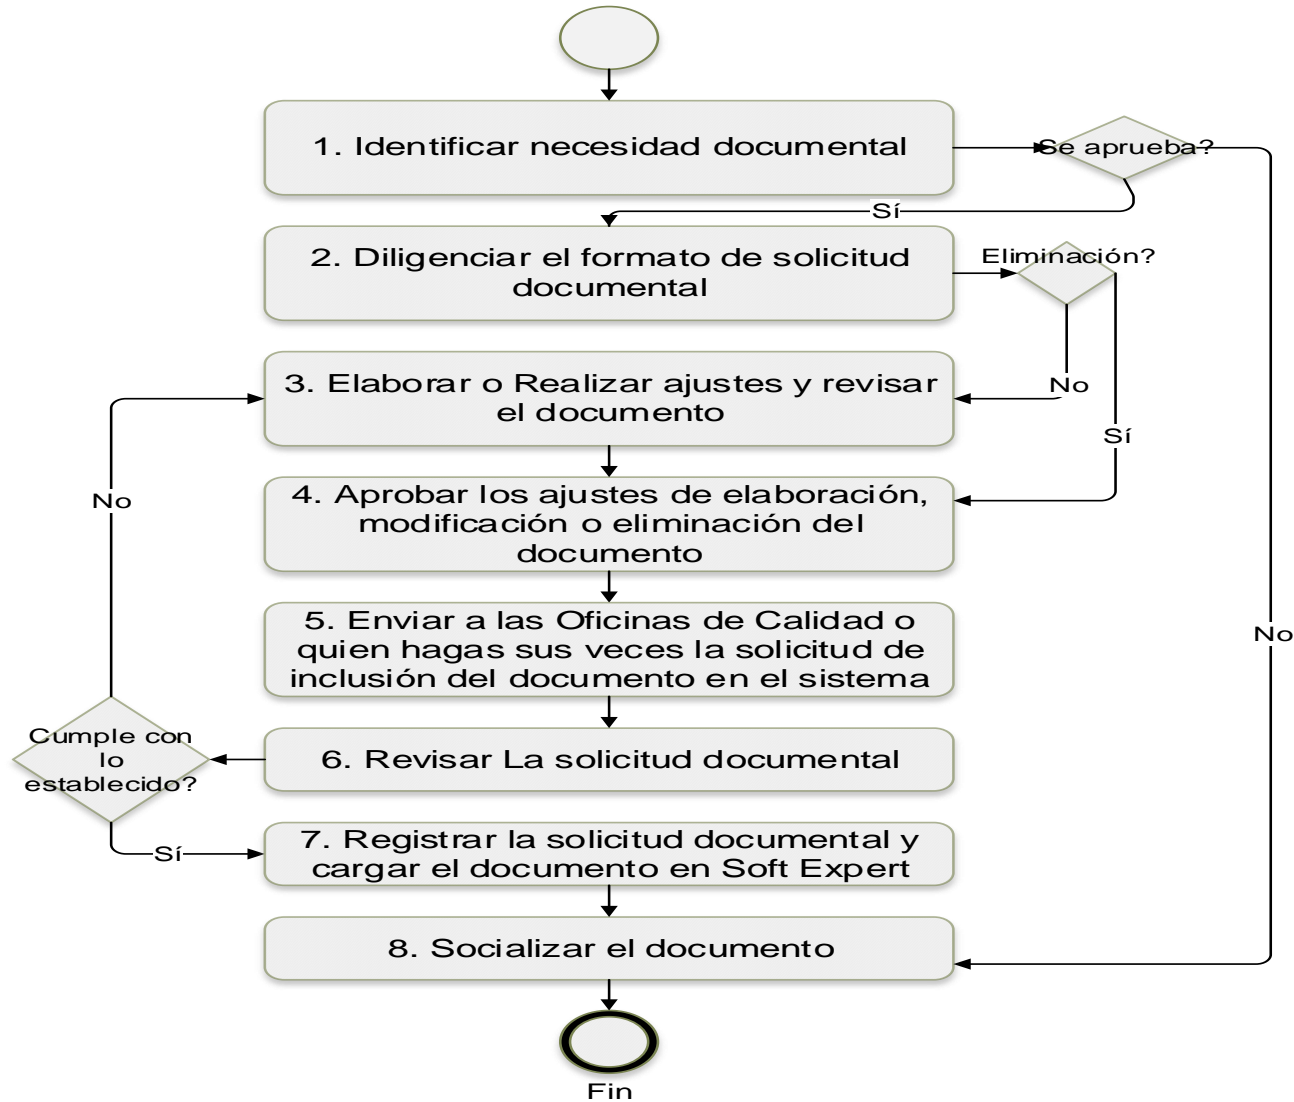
1. Identificar necesidad documental

Se aprueba?

Sí

2. Diligenciar el formato de solicitud documental

Eliminación?

3. Elaborar o Realizar ajustes y revisar el documento

No

Sí

No

4. Aprobar los ajustes de elaboración, modificación o eliminación del documento

5. Enviar a las Oficinas de Calidad o quien hagas sus veces la solicitud de inclusión del documento en el sistema

No

Cumple con lo establecido?

6. Revisar La solicitud documental

Sí

7. Registrar la solicitud documental y cargar el documento en Soft Expert

8. Socializar el documento

Fin